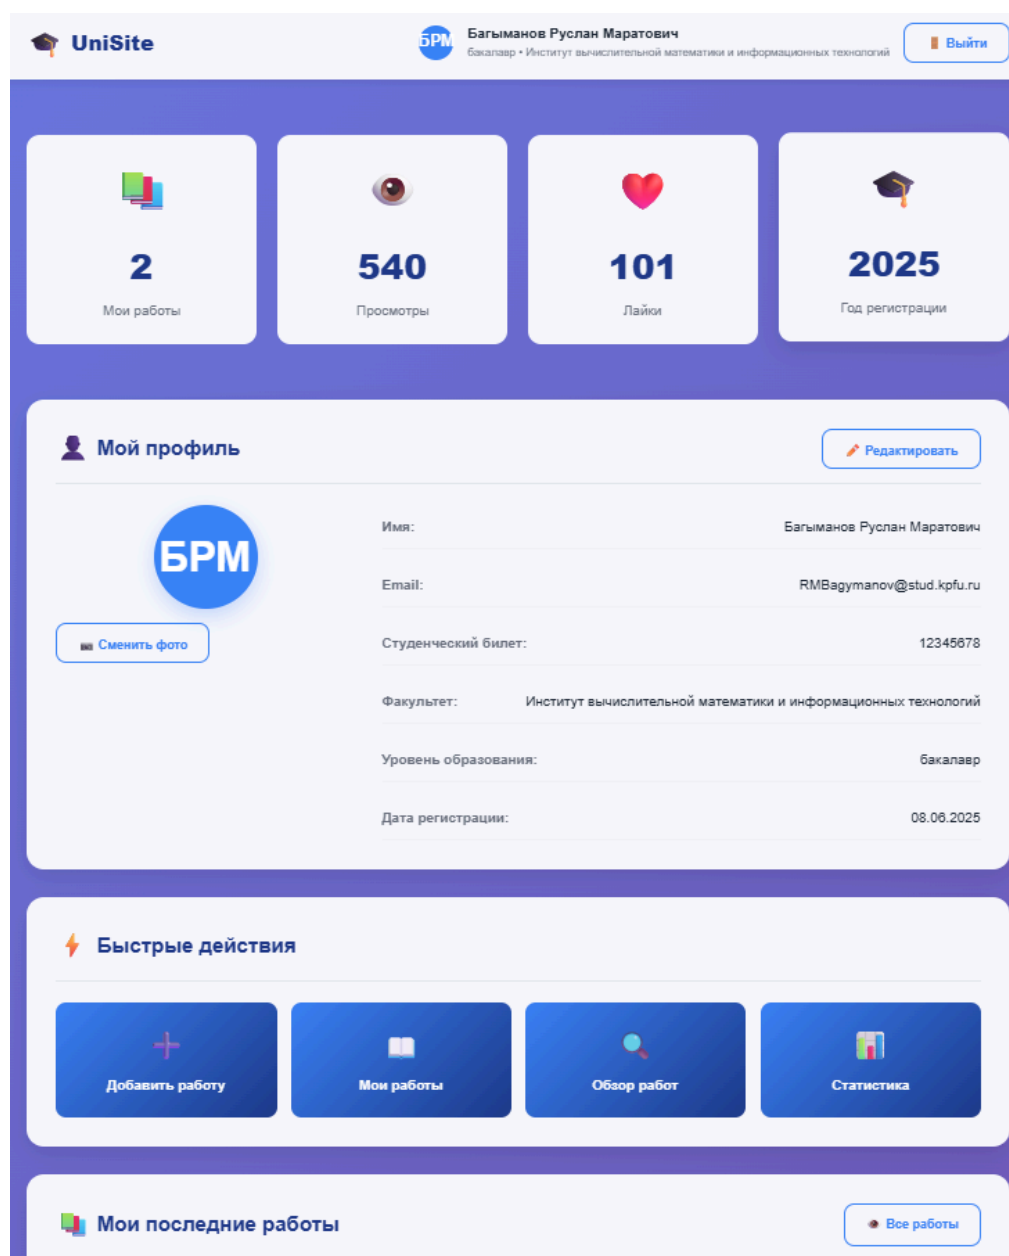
UniSite

БРМ Багыманов Руслан Маратович
бакалавр • Институт вычислительной математики и информационных технологий

Выйти

2
Мои работы

540
Просмотры

101
Лайки

2025
Год регистрации

Мой профиль

Редактировать

БРМ

Сменить фото

| | |
|---|---|
| Имя: | Багыманов Руслан Маратович |
| Email: | RMBagymanov@stud.kpfu.ru |
| Студенческий билет: | 12345678 |
| Факультет: | Институт вычислительной математики и информационных технологий |
| Уровень образования: | бакалавр |
| Дата регистрации: | 08.06.2025 |

Быстрые действия

Добавить работу

Мои работы

Обзор работ

Статистика

Мои последние работы

Все работы